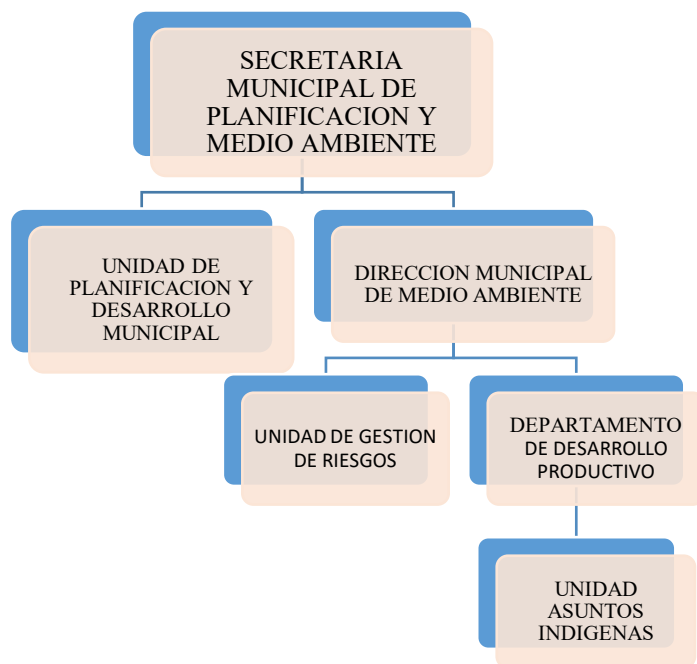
SECRETARIA MUNICIPAL DE PLANIFICACION Y MEDIO AMBIENTE

UNIDAD DE PLANIFICACION Y DESARROLLO MUNICIPAL

DIRECCION MUNICIPAL DE MEDIO AMBIENTE

UNIDAD DE GESTION DE RIESGOS

DEPARTAMENTO DE DESARROLLO PRODUCTIVO

UNIDAD ASUNTOS INDIGENAS